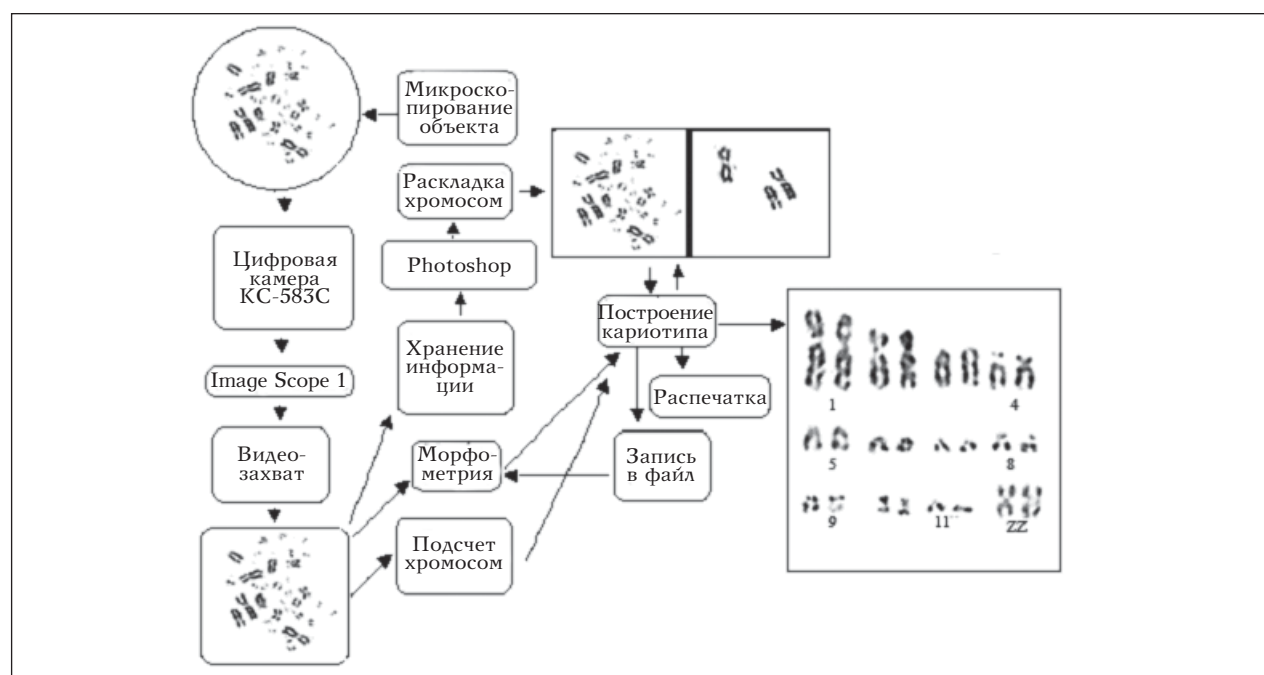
Микроскопирование объекта

Раскладка хромосом

Цифровая камера КС-583С

Photoshop

Построение кариотипа

Хранение информации

Image Scope 1

Распечатка

Видеозахват

Морфометрия

Запись в файл

Подсчет хромосом

1

4

5

8

9

11

ZZ